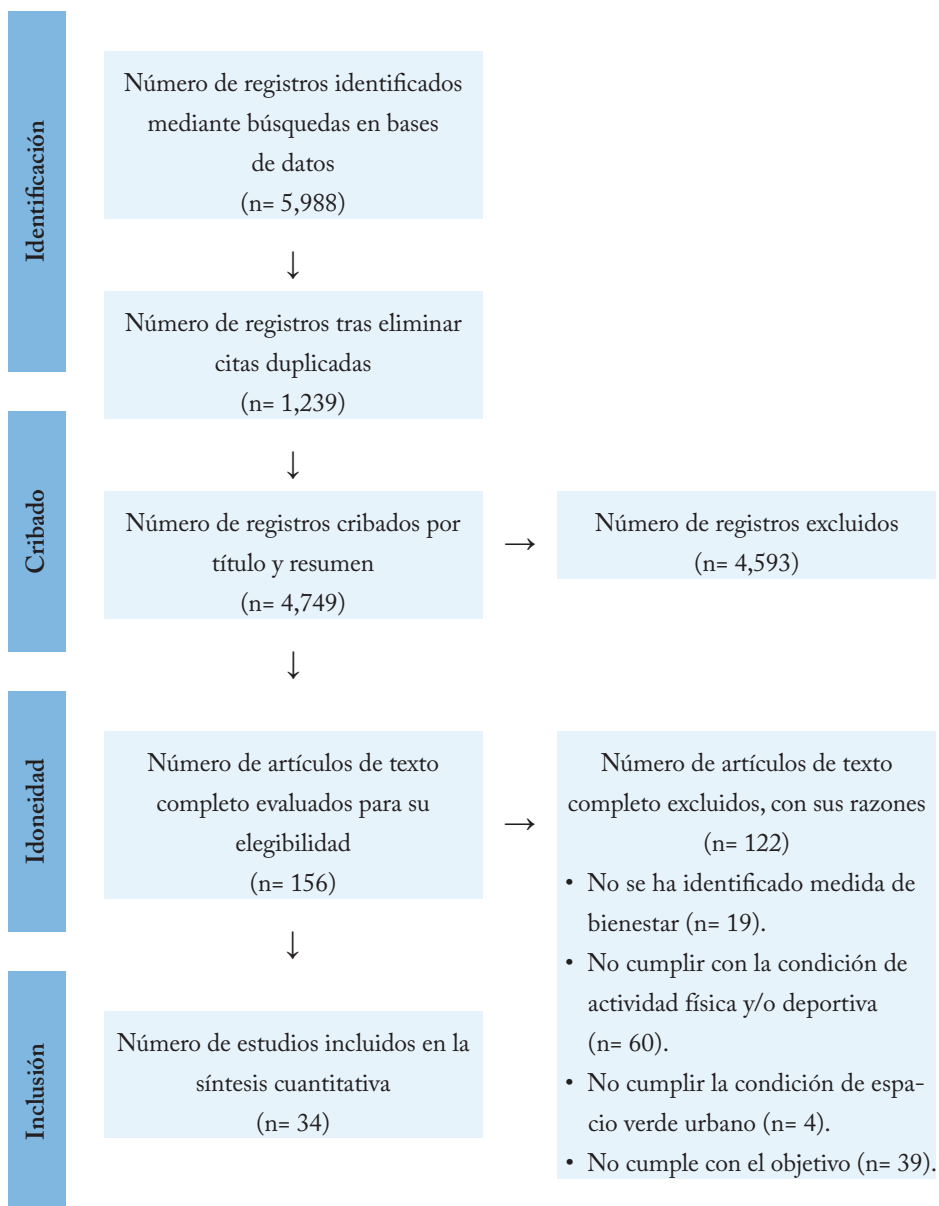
Identificación

Número de registros identificados mediante búsquedas en bases de datos
(n= 5,988)

↓

Número de registros tras eliminar citas duplicadas
(n= 1,239)

Cribado

↓

Número de registros cribados por título y resumen
(n= 4,749)

→

Número de registros excluidos
(n= 4,593)

↓

Idoneidad

Número de artículos de texto completo evaluados para su elegibilidad
(n= 156)

→

Número de artículos de texto completo excluidos, con sus razones
(n= 122)

• No se ha identificado medida de bienestar (n= 19).
• No cumplir con la condición de actividad física y/o deportiva (n= 60).
• No cumplir la condición de espacio verde urbano (n= 4).
• No cumple con el objetivo (n= 39).

↓

Inclusión

Número de estudios incluidos en la síntesis cuantitativa
(n= 34)